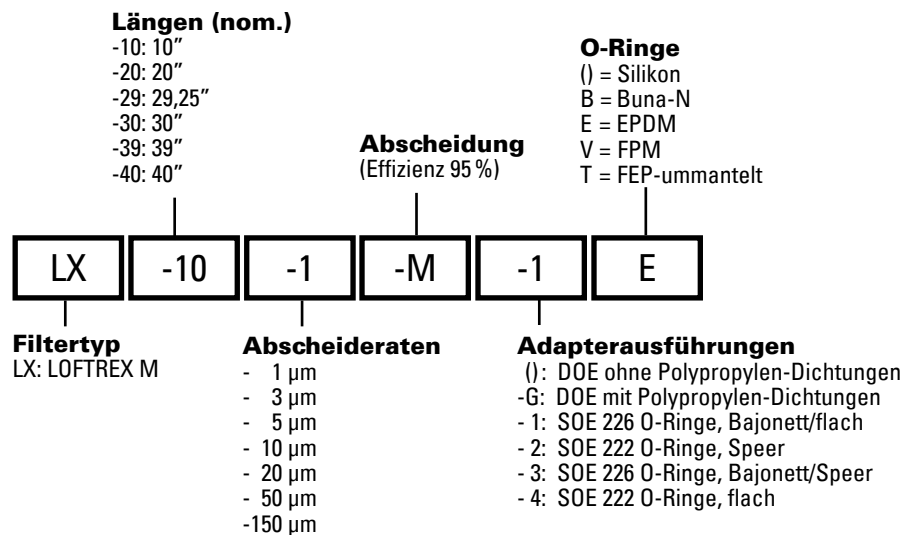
**Längen (nom.)**
-10: 10″
-20: 20″
-29: 29,25″
-30: 30″
-39: 39″
-40: 40″

**O-Ringe**
() = Silikon
B = Buna-N
E = EPDM
V = FPM
T = FEP-ummantelt

**Abscheidung**
(Effizienz 95 %)

LX | -10 | -1 | -M | -1 | E

**Filtertyp**
LX: LOFTREX M

**Abscheideraten**
- 1 µm
- 3 µm
- 5 µm
- 10 µm
- 20 µm
- 50 µm
-150 µm

**Adapterausführungen**
(): DOE ohne Polypropylen-Dichtungen
-G: DOE mit Polypropylen-Dichtungen
- 1: SOE 226 O-Ringe, Bajonett/flach
- 2: SOE 222 O-Ringe, Speer
- 3: SOE 226 O-Ringe, Bajonett/Speer
- 4: SOE 222 O-Ringe, flach